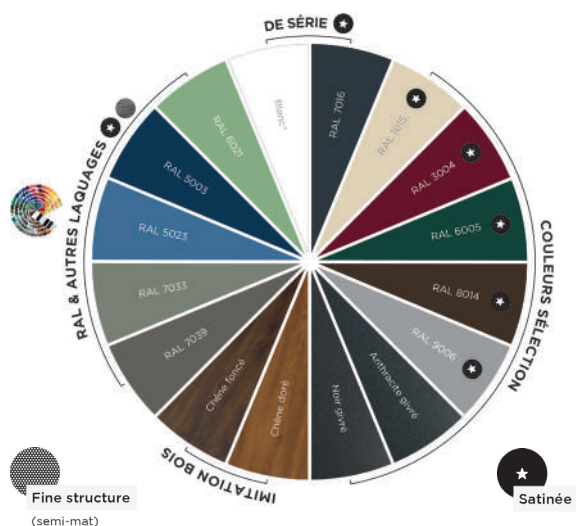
DE SÉRIE

Blanc*
RAL 7016

COULEURS SÉLECTION

RAL 1015
RAL 3004
RAL 6005
RAL 8014
RAL 9006
Anthracite givré
Noir givré

IMITATION BOIS

Chêne doré
Chêne foncé

RAL & AUTRES LAQUAGES

RAL 7039
RAL 7033
RAL 5023
RAL 5003
RAL 6021

Fine structure
(semi-mat)

Satinée